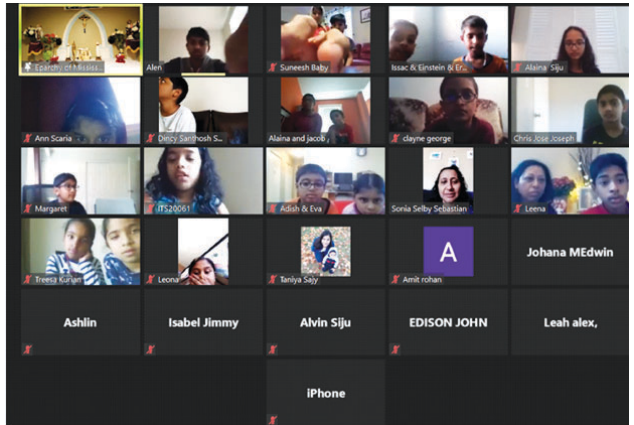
Eparchy of Mississ

Alen

Suneesh Baby

Issac & Einstein & Er

Alaina Siju

Ann Scaria

Dincy Santhosh S

Alaina and jacob

clayne george

Chris Jose Joseph

Margaret

ITS20061

Adish & Eva

Sonia Selby Sebastian

Leena

Treesa Kurian

Leona

Taniya Sajy

A

Amit rohan

Johana MEdwin

Ashlin

Isabel Jimmy

Alvin Siju

EDISON JOHN

Leah alex,

iPhone